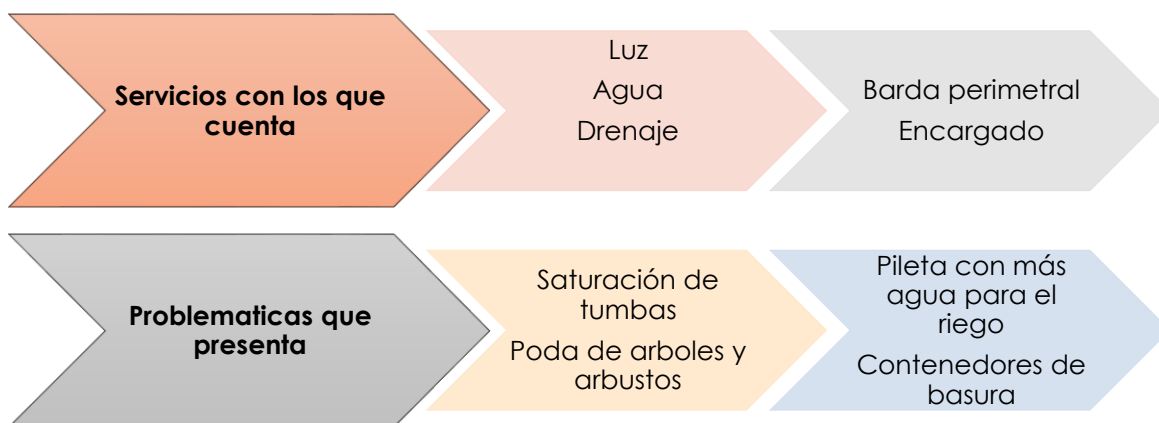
Servicios con los que cuenta

Luz
Agua
Drenaje

Barda perimetral
Encargado

Problematicas que presenta

Saturación de tumbas
Poda de arboles y arbustos

Pileta con más agua para el riego
Contenedores de basura